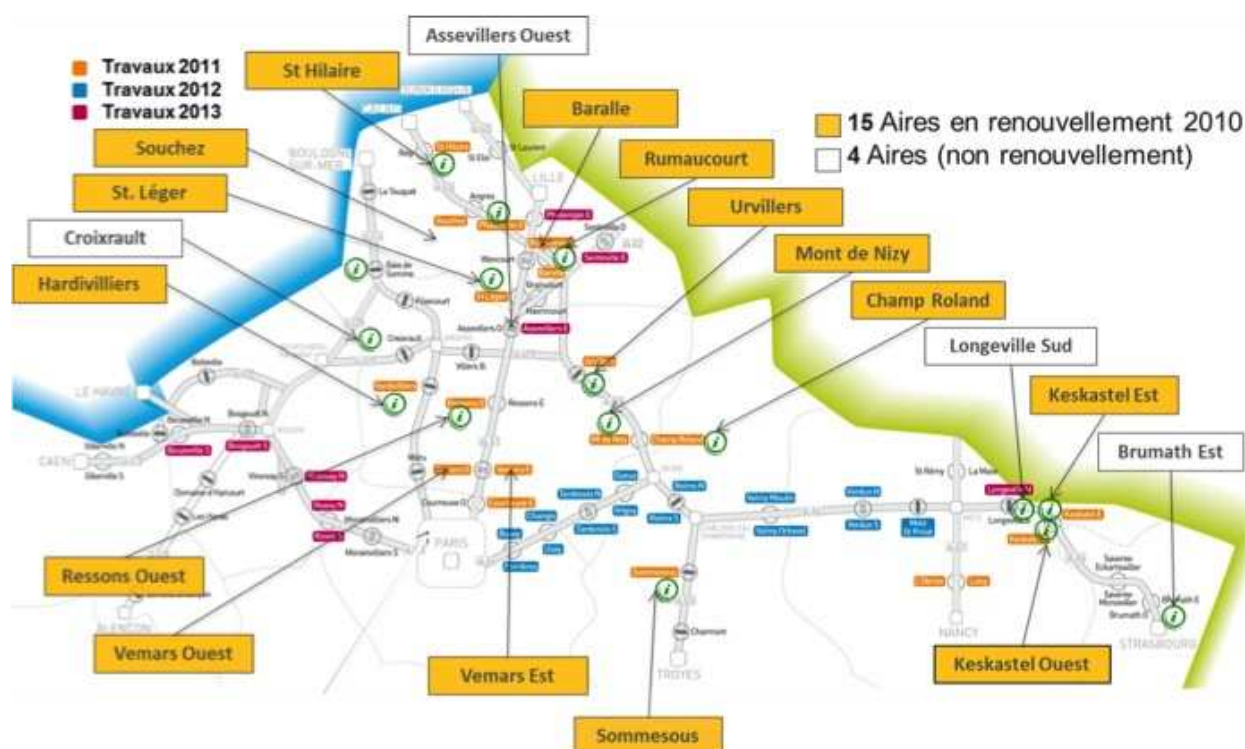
Travaux 2011
Travaux 2012
Travaux 2013

Assevillers Ouest

St Hilaire

Baralle

15 Aires en renouvellement 2010

4 Aires (non renouvellement)

Souchez

Rumaucourt

St. Léger

Urvillers

Croixrault

Mont de Nizy

Hardivilliers

Champ Roland

Longeville Sud

Keskastel Est

Brumath Est

LE HAVRE

LILLE

PARIS

NANCY

STRASBOURG

TROYES

Ressons Ouest

Vemars Ouest

Vemars Est

Keskastel Ouest

Sommesous